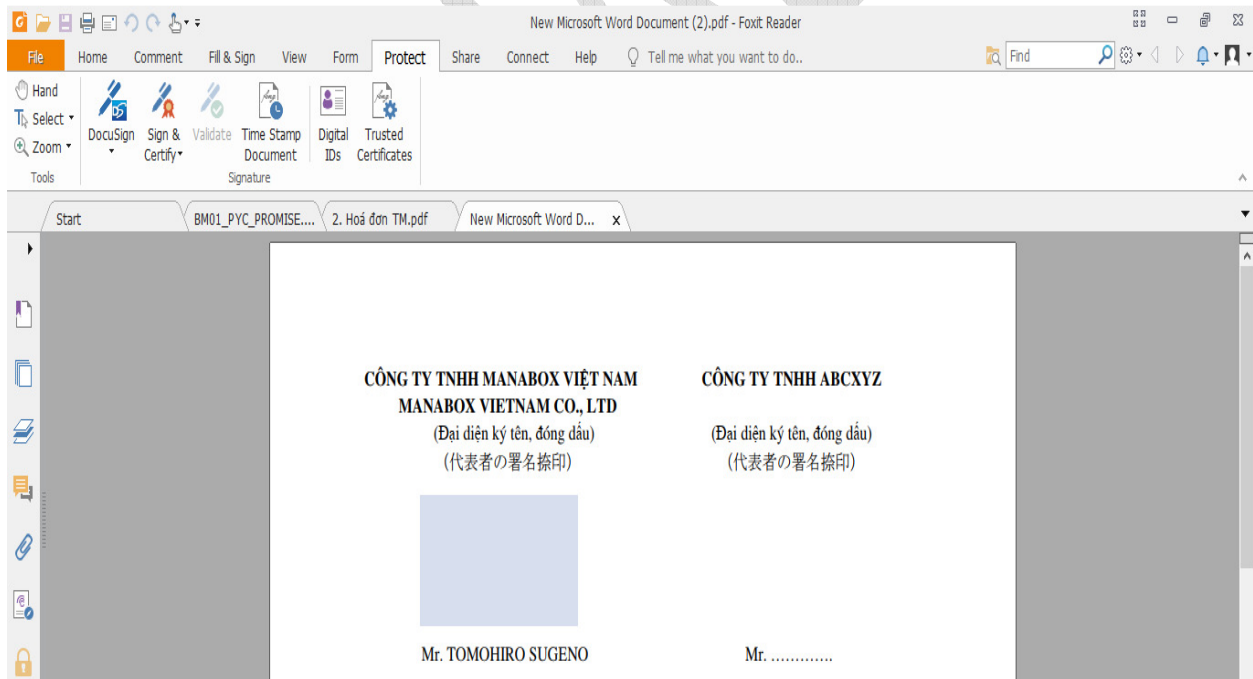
New Microsoft Word Document (2).pdf - Foxit Reader

File Home Comment Fill & Sign View Form Protect Share Connect Help Tell me what you want to do.. Find

Hand
Select
Zoom
Tools

DocuSign Sign & Certify Validate Time Stamp Document Digital IDs Trusted Certificates
Signature

Start BM01_PYC_PROMISE.... 2. Hoá đơn TM.pdf New Microsoft Word D... ×

CÔNG TY TNHH MANABOX VIỆT NAM
MANABOX VIETNAM CO., LTD
(Đại diện ký tên, đóng dấu)
(代表者の署名捺印)

CÔNG TY TNHH ABCXYZ
(Đại diện ký tên, đóng dấu)
(代表者の署名捺印)

Mr. TOMOHIRO SUGENO

Mr. ............